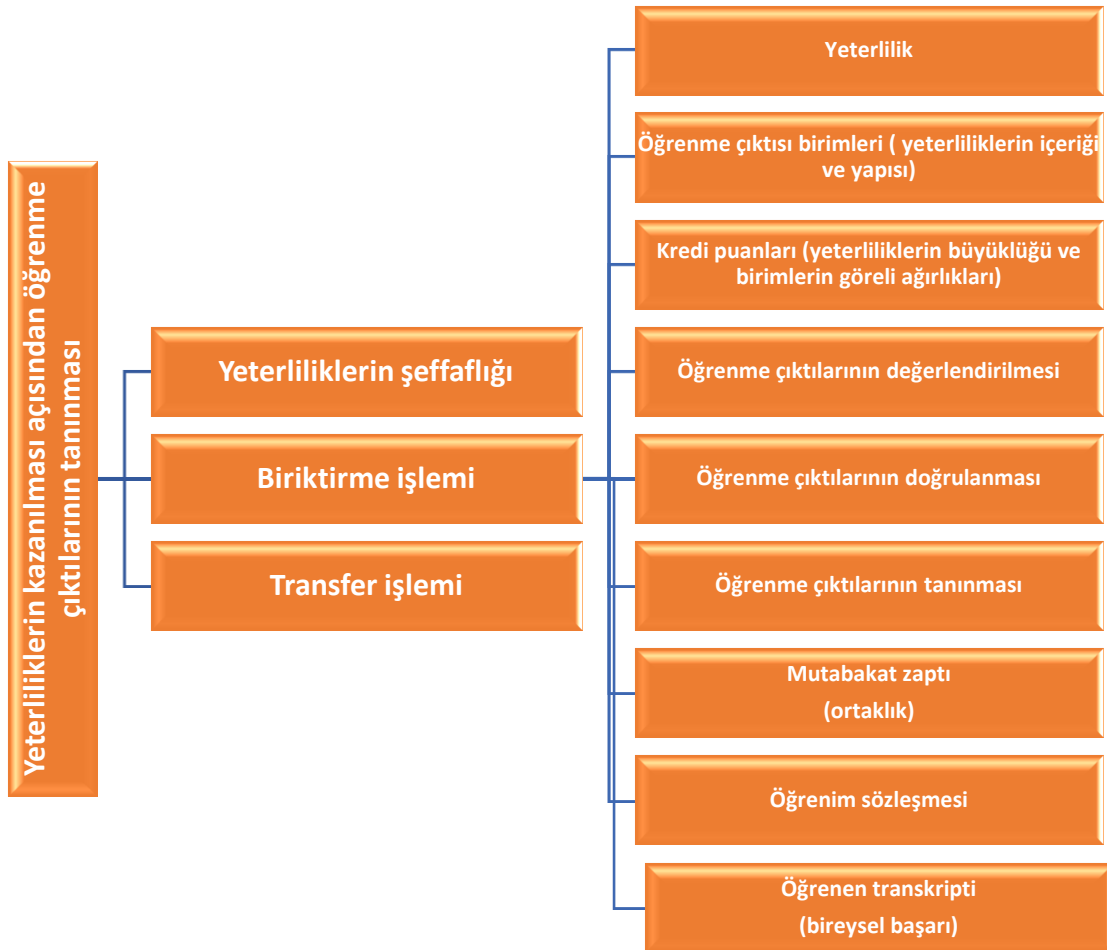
Yeterliliklerin kazanılması açısından öğrenme çıktılarının tanınması

Yeterliliklerin şeffaflığı

Biriktirme işlemi

Transfer işlemi

Yeterlilik

Öğrenme çıktısı birimleri ( yeterliliklerin içeriği ve yapısı)

Kredi puanları (yeterliliklerin büyüklüğü ve birimlerin göreli ağırlıkları)

Öğrenme çıktılarının değerlendirilmesi

Öğrenme çıktılarının doğrulanması

Öğrenme çıktılarının tanınması

Mutabakat zaptı
(ortaklık)

Öğrenim sözleşmesi

Öğrenen transkripti
(bireysel başarı)